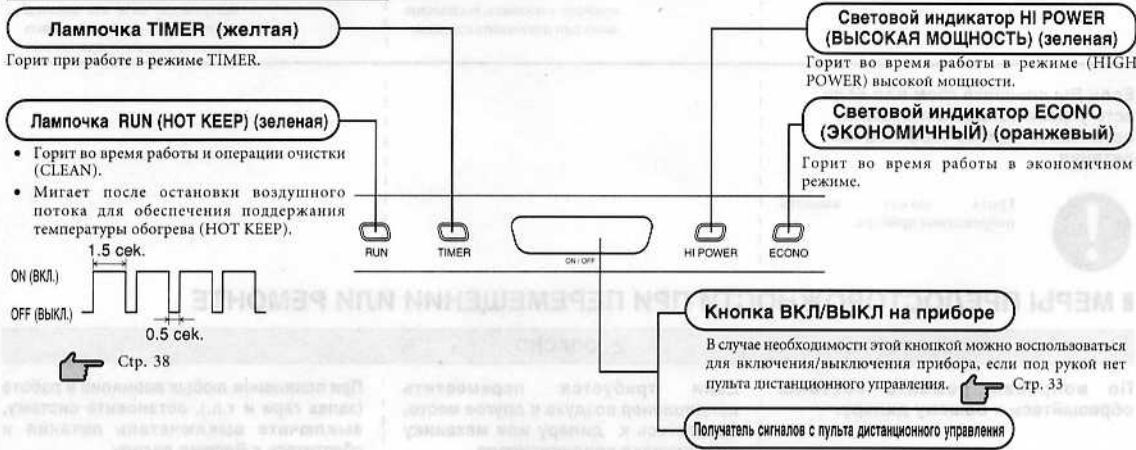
Лампочка TIMER (желтая)

Горит при работе в режиме TIMER.

Лампочка RUN (HOT KEEP) (зеленая)

• Горит во время работы и операции очистки (CLEAN).
• Мигает после остановки воздушного потока для обеспечения поддержания температуры обогрева (HOT KEEP).

1.5 сек.

ON (ВКЛ.)

OFF (ВЫКЛ.)

0.5 сек.

Стр. 38

Световой индикатор HI POWER (ВЫСОКАЯ МОЩНОСТЬ) (зеленая)

Горит во время работы в режиме (HIGH POWER) высокой мощности.

Световой индикатор ECONO (ЭКОНОМИЧНЫЙ) (оранжевый)

Горит во время работы в экономичном режиме.

RUN

TIMER

ON / OFF

HI POWER

ECONO

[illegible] МЕРЫ ПРЕДОСТОРОЖНОСТИ ПРИ ПЕРЕМЕЩЕНИИ ИЛИ РЕМОНТЕ

Кнопка ВКЛ/ВЫКЛ на приборе

В случае необходимости этой кнопкой можно воспользоваться для включения/выключения прибора, если под рукой нет пульта дистанционного управления. Стр. 33

Получатель сигналов с пульта дистанционного управления